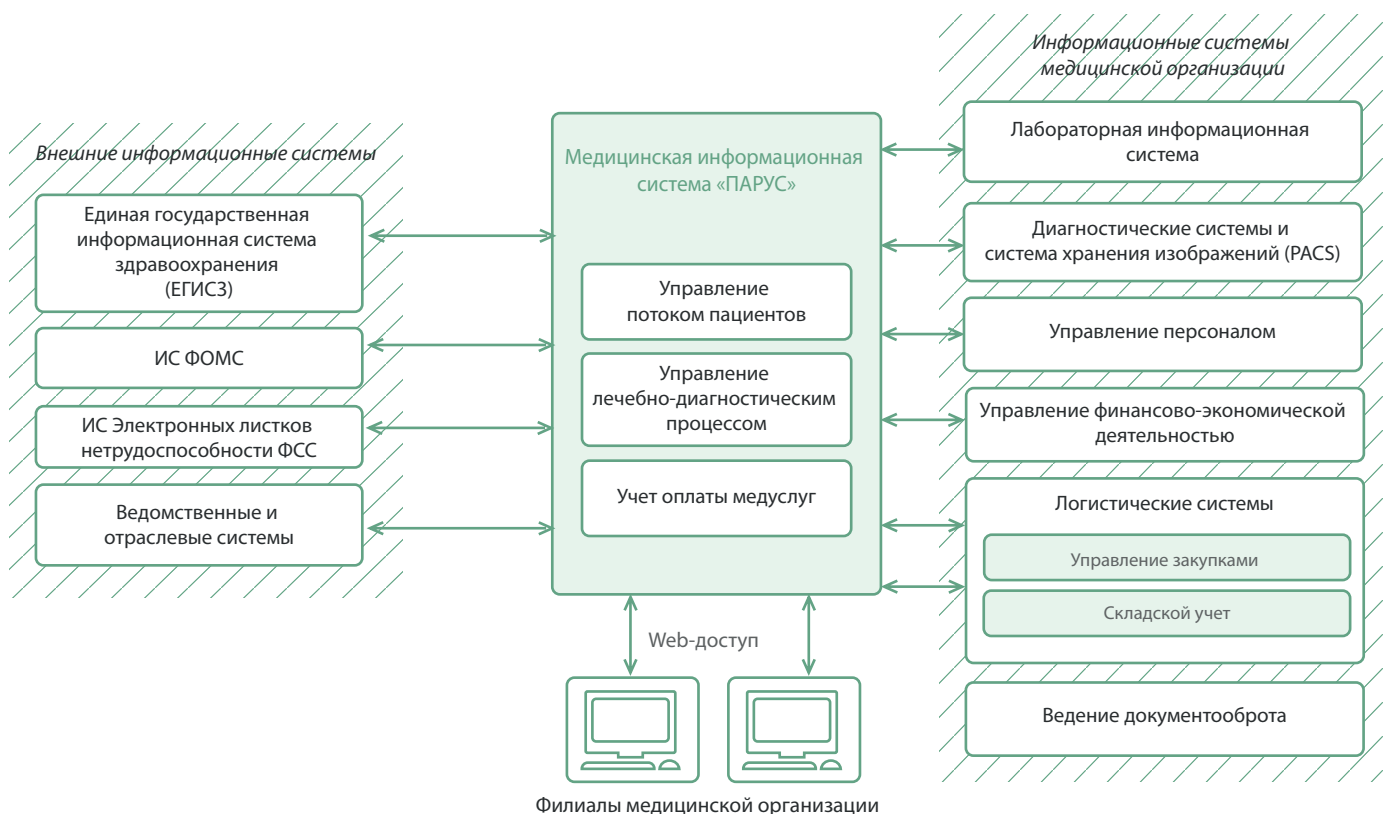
Внешние информационные системы

Единая государственная информационная система здравоохранения (ЕГИСЗ)

ИС ФОМС

ИС Электронных листков нетрудоспособности ФСС

Ведомственные и отраслевые системы

Медицинская информационная система «ПАРУС»

Управление потоком пациентов

Управление лечебно-диагностическим процессом

Учет оплаты медуслуг

Web-доступ

Филиалы медицинской организации

Информационные системы медицинской организации

Лабораторная информационная система

Диагностические системы и система хранения изображений (PACS)

Управление персоналом

Управление финансово-экономической деятельностью

Логистические системы

Управление закупками

Складской учет

Ведение документооброта